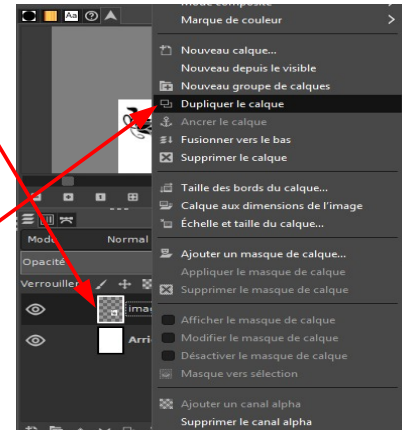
Mode composite
Marque de couleur
Nouveau calque...
Nouveau depuis le visible
Nouveau groupe de calques
Dupliquer le calque
Ancrer le calque
Fusionner vers le bas
Supprimer le calque
Taille des bords du calque...
Calque aux dimensions de l'image
Échelle et taille du calque...
Ajouter un masque de calque...
Appliquer le masque de calque
Supprimer le masque de calque
Afficher le masque de calque
Modifier le masque de calque
Désactiver le masque de calque
Masque vers sélection
Ajouter un canal alpha
Supprimer le canal alpha

Mode
Normal
Opacité
Verrouiller
imag
Arri